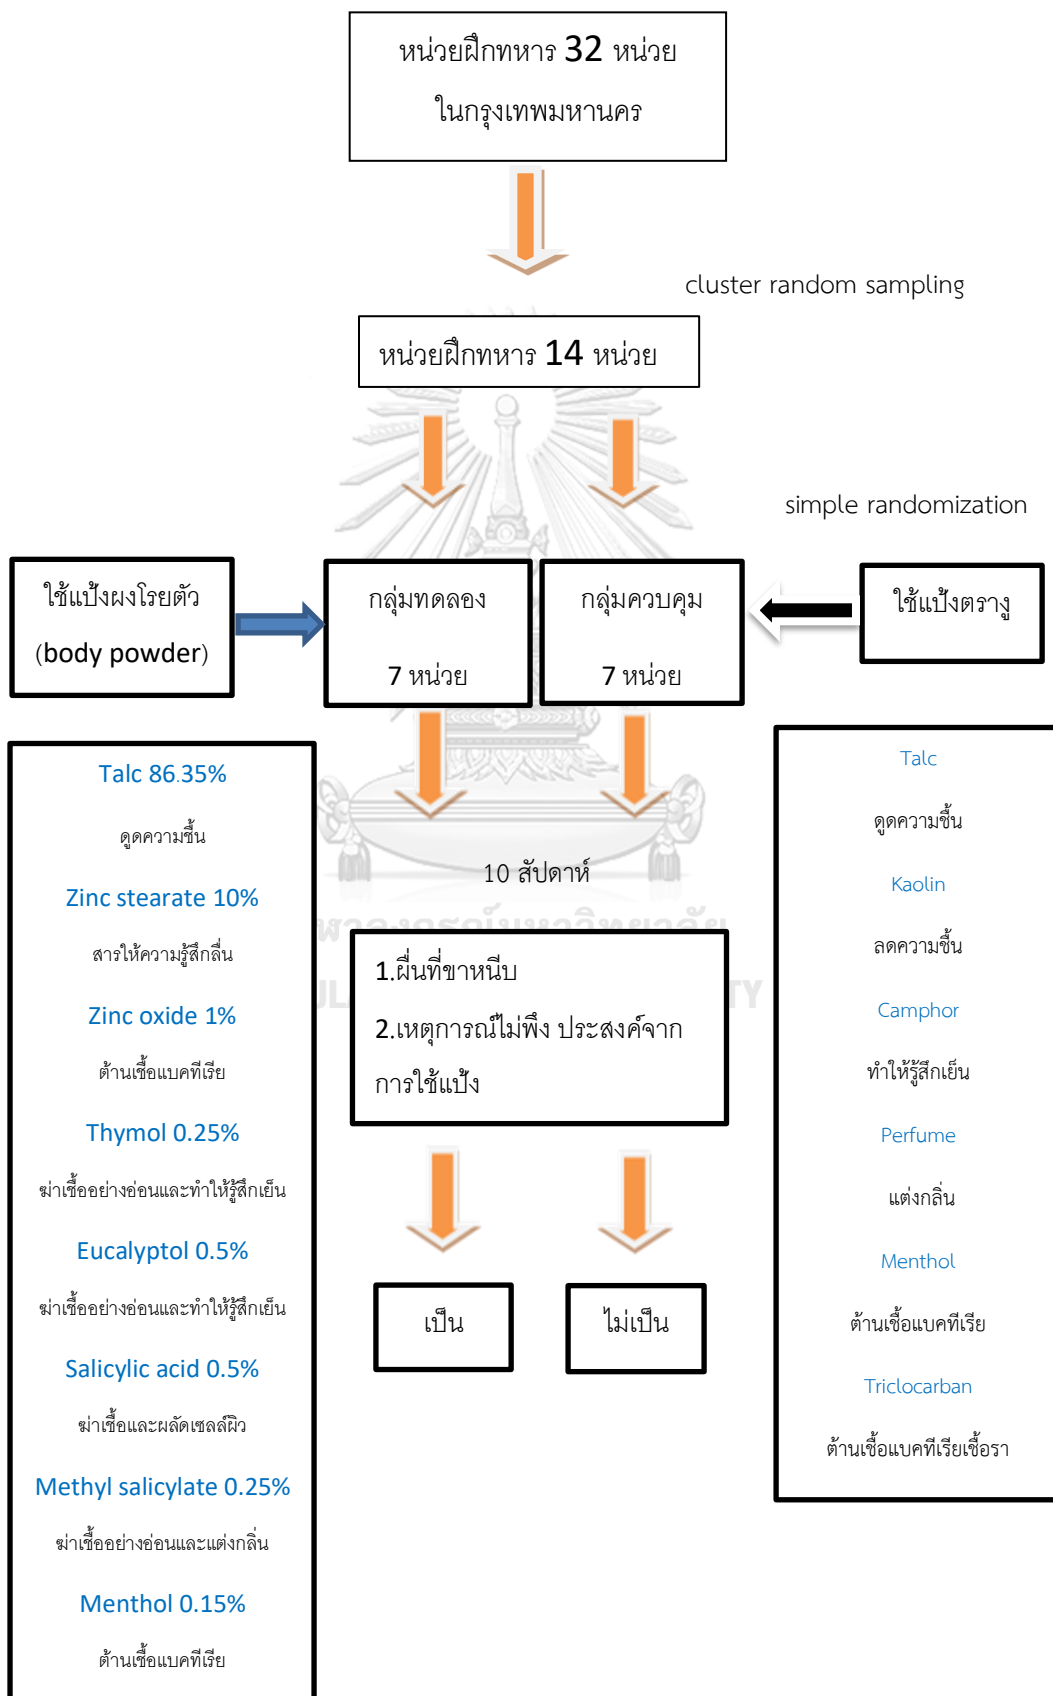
หน่วยฝึกทหาร 32 หน่วย
ในกรุงเทพมหานคร

cluster random sampling

หน่วยฝึกทหาร 14 หน่วย

simple randomization

ใช้แป้งผงโรยตัว
(body powder)

กลุ่มทดลอง
7 หน่วย

กลุ่มควบคุม
7 หน่วย

ใช้แป้งตรางู

Talc 86.35%
ดูดความชื้น
Zinc stearate 10%
สารให้ความรู้สึกลื่น
Zinc oxide 1%
ต้านเชื้อแบคทีเรีย
Thymol 0.25%
ฆ่าเชื้ออย่างอ่อนและทำให้รู้สึกเย็น
Eucalyptol 0.5%
ฆ่าเชื้ออย่างอ่อนและทำให้รู้สึกเย็น
Salicylic acid 0.5%
ฆ่าเชื้อและผลัดเซลล์ผิว
Methyl salicylate 0.25%
ฆ่าเชื้ออย่างอ่อนและแต่งกลิ่น
Menthol 0.15%
ต้านเชื้อแบคทีเรีย

10 สัปดาห์

1.ผื่นที่ขาหนีบ
2.เหตุการณ์ไม่พึง ประสงค์จาก การใช้แป้ง

เป็น

ไม่เป็น

Talc
ดูดความชื้น
Kaolin
ลดความชื้น
Camphor
ทำให้รู้สึกเย็น
Perfume
แต่งกลิ่น
Menthol
ต้านเชื้อแบคทีเรีย
Triclocarban
ต้านเชื้อแบคทีเรียเชื้อรา